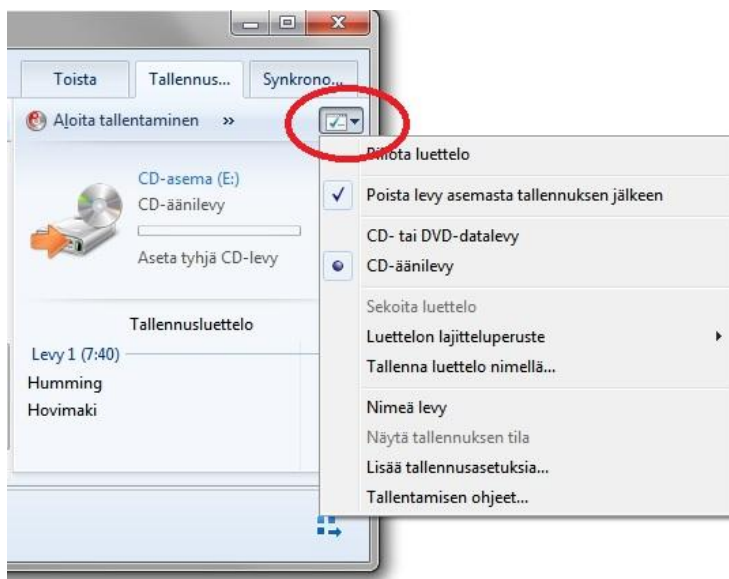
Toista

Tallennus...

Synkrono...

Aloita tallentaminen »

CD-asema (E:)

CD-äänilevy

Aseta tyhjä CD-levy

Tallennusluettelo

Levy 1 (7:40)

Humming

Hovimaki

Piilota luettelo

Poista levy asemasta tallennuksen jälkeen

CD- tai DVD-datalevy

CD-äänilevy

Sekoita luettelo

Luettelon lajitteluperuste

Tallenna luettelo nimellä...

Nimeä levy

Näytä tallennuksen tila

Lisää tallennusasetuksia...

Tallentamisen ohjeet...